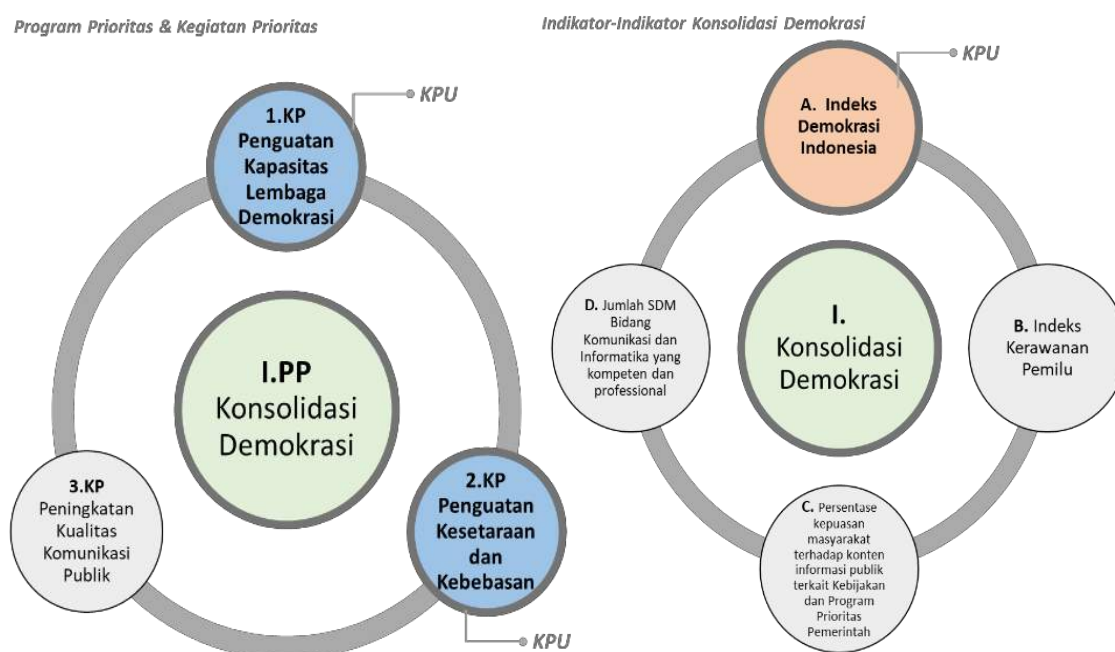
Program Prioritas & Kegiatan Prioritas

KPU

1.KP Penguatan Kapasitas Lembaga Demokrasi

I.PP Konsolidasi Demokrasi

3.KP Peningkatan Kualitas Komunikasi Publik

2.KP Penguatan Kesetaraan dan Kebebasan

KPU

Indikator-Indikator Konsolidasi Demokrasi

KPU

A. Indeks Demokrasi Indonesia

D. Jumlah SDM Bidang Komunikasi dan Informatika yang kompeten dan professional

I. Konsolidasi Demokrasi

B. Indeks Kerawanan Pemilu

C. Persentase kepuasan masyarakat terhadap konten informasi publik terkait Kebijakan dan Program Prioritas Pemerintah